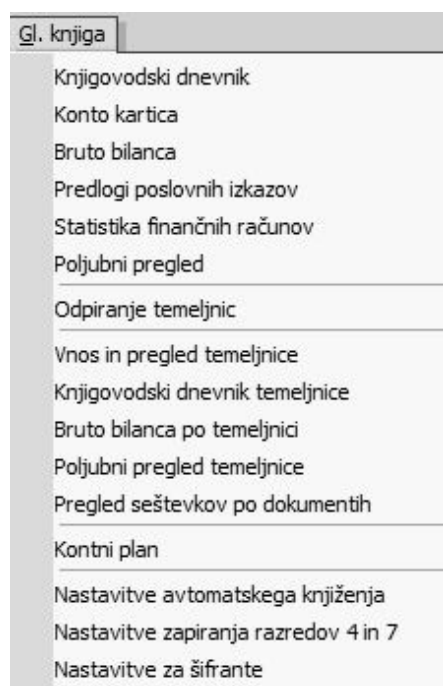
Gl. knjiga

Knjigovodski dnevnik
Konto kartica
Bruto bilanca
Predlogi poslovnih izkazov
Statistika finančnih računov
Poljubni pregled

Odpiranje temeljnic

Vnos in pregled temeljnice
Knjigovodski dnevnik temeljnice
Bruto bilanca po temeljnici
Poljubni pregled temeljnice
Pregled seštevkov po dokumentih

Kontni plan

Nastavitve avtomatskega knjiženja
Nastavitve zapiranja razredov 4 in 7
Nastavitve za šifrante